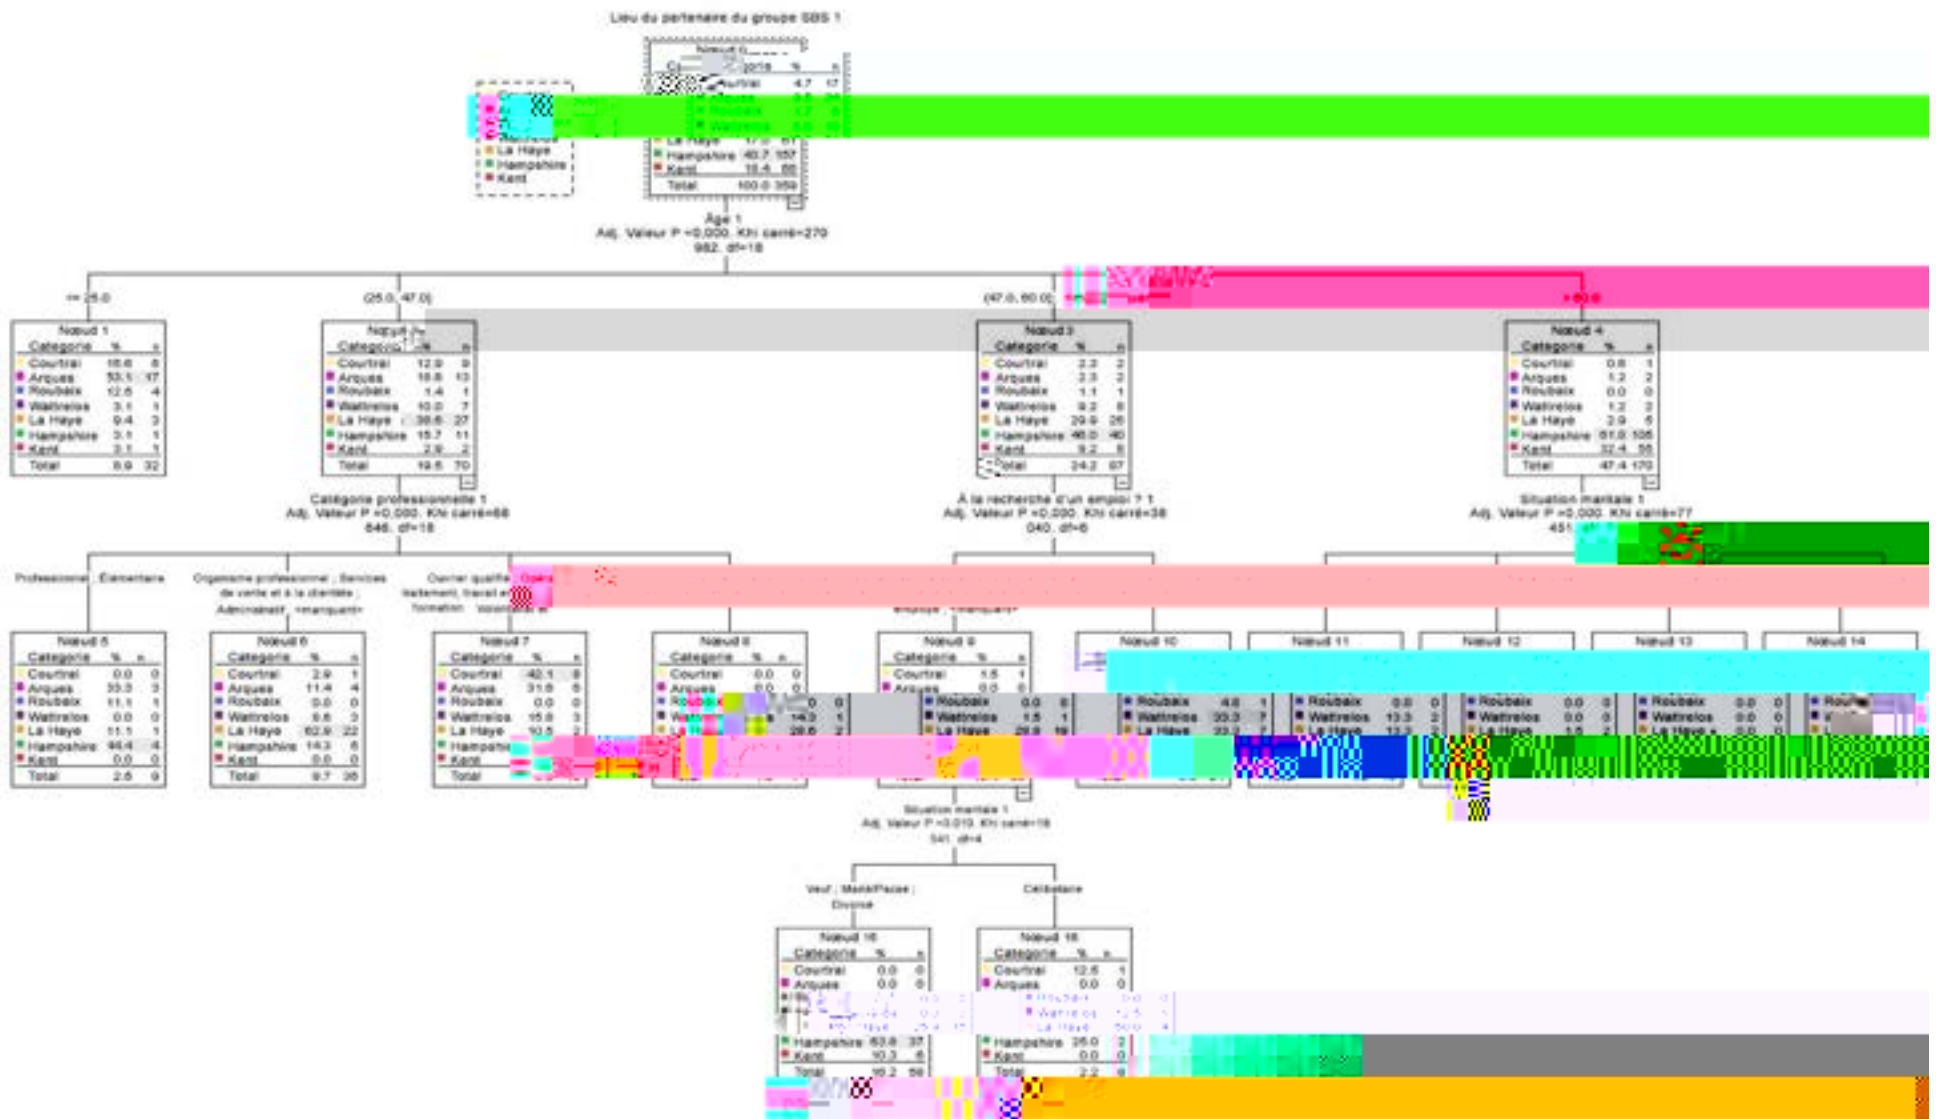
Lieu du partenaire du groupe SBS 1

Nœud 0

| Catégorie | % | n |
|---|---|---|
| Courtrai | 4.7 | 17 |
| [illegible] | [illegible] | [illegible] |
| La Haye | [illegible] | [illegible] |
| Hampshire | 40.7 | 157 |
| Kent | 18.4 | 66 |
| Total | 100.0 | 359 |

Courtrai
Arques
Roubaix
Wattrelos
La Haye
Hampshire
Kent

Âge 1
Adj. Valeur P =0,000, Khi carré=270 ,982, df=18

<= 25.0 | (25.0, 47.0] | (47.0, 60.0] | > 60.0

Nœud 1

| Catégorie | % | n |
|---|---|---|
| Courtrai | 18.8 | 6 |
| Arques | 53.1 | 17 |
| Roubaix | 12.5 | 4 |
| Wattrelos | 3.1 | 1 |
| La Haye | 9.4 | 3 |
| Hampshire | 3.1 | 1 |
| Kent | 3.1 | 1 |
| Total | 8.9 | 32 |

Nœud 2

| Catégorie | % | n |
|---|---|---|
| Courtrai | 12.9 | 9 |
| Arques | 18.6 | 13 |
| Roubaix | 1.4 | 1 |
| Wattrelos | 10.0 | 7 |
| La Haye | 38.6 | 27 |
| Hampshire | 15.7 | 11 |
| Kent | 2.9 | 2 |
| Total | 19.5 | 70 |

Nœud 3

| Catégorie | % | n |
|---|---|---|
| Courtrai | 2.3 | 2 |
| Arques | 2.3 | 2 |
| Roubaix | 1.1 | 1 |
| Wattrelos | 9.2 | 8 |
| La Haye | 29.9 | 26 |
| Hampshire | 46.0 | 40 |
| Kent | 9.2 | 8 |
| Total | 24.2 | 87 |

Nœud 4

| Catégorie | % | n |
|---|---|---|
| Courtrai | 0.6 | 1 |
| Arques | 1.2 | 2 |
| Roubaix | 0.0 | 0 |
| Wattrelos | 1.2 | 2 |
| La Haye | 2.9 | 5 |
| Hampshire | 61.8 | 105 |
| Kent | 32.4 | 55 |
| Total | 47.4 | 170 |

Catégorie professionnelle 1
Adj. Valeur P =0,000, Khi carré=68 ,646, df=18

À la recherche d'un emploi ? 1
Adj. Valeur P =0,000, Khi carré=38 ,040, df=6

Situation maritale 1
Adj. Valeur P =0,000, Khi carré=77 ,451, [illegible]

Professionnel ; Élémentaire | Organisme professionnel ; Services de vente et à la clientèle ; Administratif ; <manquant> | Ouvrier qualifié, traitement, travail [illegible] formation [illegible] | Opér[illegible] | Emploi ; <manquant>

Nœud 5

| Catégorie | % | n |
|---|---|---|
| Courtrai | 0.0 | 0 |
| Arques | 33.3 | 3 |
| Roubaix | 11.1 | 1 |
| Wattrelos | 0.0 | 0 |
| La Haye | 11.1 | 1 |
| Hampshire | 44.4 | 4 |
| Kent | 0.0 | 0 |
| Total | 2.5 | 9 |

Nœud 6

| Catégorie | % | n |
|---|---|---|
| Courtrai | 2.9 | 1 |
| Arques | 11.4 | 4 |
| Roubaix | 0.0 | 0 |
| Wattrelos | 8.6 | 3 |
| La Haye | 62.9 | 22 |
| Hampshire | 14.3 | 5 |
| Kent | 0.0 | 0 |
| Total | 9.7 | 35 |

Nœud 7

| Catégorie | % | n |
|---|---|---|
| Courtrai | 42.1 | 8 |
| Arques | 31.6 | 6 |
| Roubaix | 0.0 | 0 |
| Wattrelos | 15.8 | 3 |
| La Haye | 10.5 | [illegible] |
| Hampshire | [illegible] | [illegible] |
| Kent | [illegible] | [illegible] |
| Total | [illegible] | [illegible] |

Nœud 8

| Catégorie | % | n |
|---|---|---|
| Courtrai | 0.0 | 0 |
| Arques | 0.0 | 0 |
| Roubaix | 0.0 | 0 |
| Wattrelos | 14.3 | 1 |
| La Haye | 28.6 | 2 |

Nœud 9

| Catégorie | % | n |
|---|---|---|
| Courtrai | 1.5 | 1 |
| Arques | 0.0 | 0 |
| Roubaix | 0.0 | 0 |
| Wattrelos | 1.5 | 1 |
| La Haye | 28.8 | 19 |

Nœud 10

| Catégorie | % | n |
|---|---|---|
| Roubaix | 4.8 | 1 |
| Wattrelos | 33.3 | 7 |
| La Haye | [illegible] | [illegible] |

Nœud 11

| Catégorie | % | n |
|---|---|---|
| Roubaix | 0.0 | 0 |
| Wattrelos | 13.3 | 2 |
| La Haye | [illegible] | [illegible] |

Nœud 12

| Catégorie | % | n |
|---|---|---|
| Roubaix | 0.0 | 0 |
| Wattrelos | 0.0 | 0 |
| La Haye | 1.5 | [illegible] |

Nœud 13

| Catégorie | % | n |
|---|---|---|
| Roubaix | 0.0 | 0 |
| Wattrelos | 0.0 | 0 |
| La Haye | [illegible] | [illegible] |

Nœud 14

| Catégorie | % | n |
|---|---|---|
| Roubaix | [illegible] | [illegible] |

Situation maritale 1
Adj. Valeur P =0,010, Khi carré=18 ,541, df=4

Veuf ; Marié/Pacsé ; Divorcé | Célibataire

Nœud 15

| Catégorie | % | n |
|---|---|---|
| Courtrai | 0.0 | 0 |
| Arques | 0.0 | 0 |
| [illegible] | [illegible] | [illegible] |
| Hampshire | 63.8 | 37 |
| Kent | 10.3 | 6 |
| Total | 16.2 | 58 |

Nœud 16

| Catégorie | % | n |
|---|---|---|
| Courtrai | 12.5 | 1 |
| Arques | 0.0 | 0 |
| Roubaix | 0.0 | 0 |
| Wattrelos | 12.5 | 1 |
| La Haye | 50.0 | 4 |
| Hampshire | 25.0 | 2 |
| Kent | 0.0 | 0 |
| Total | 2.2 | 8 |